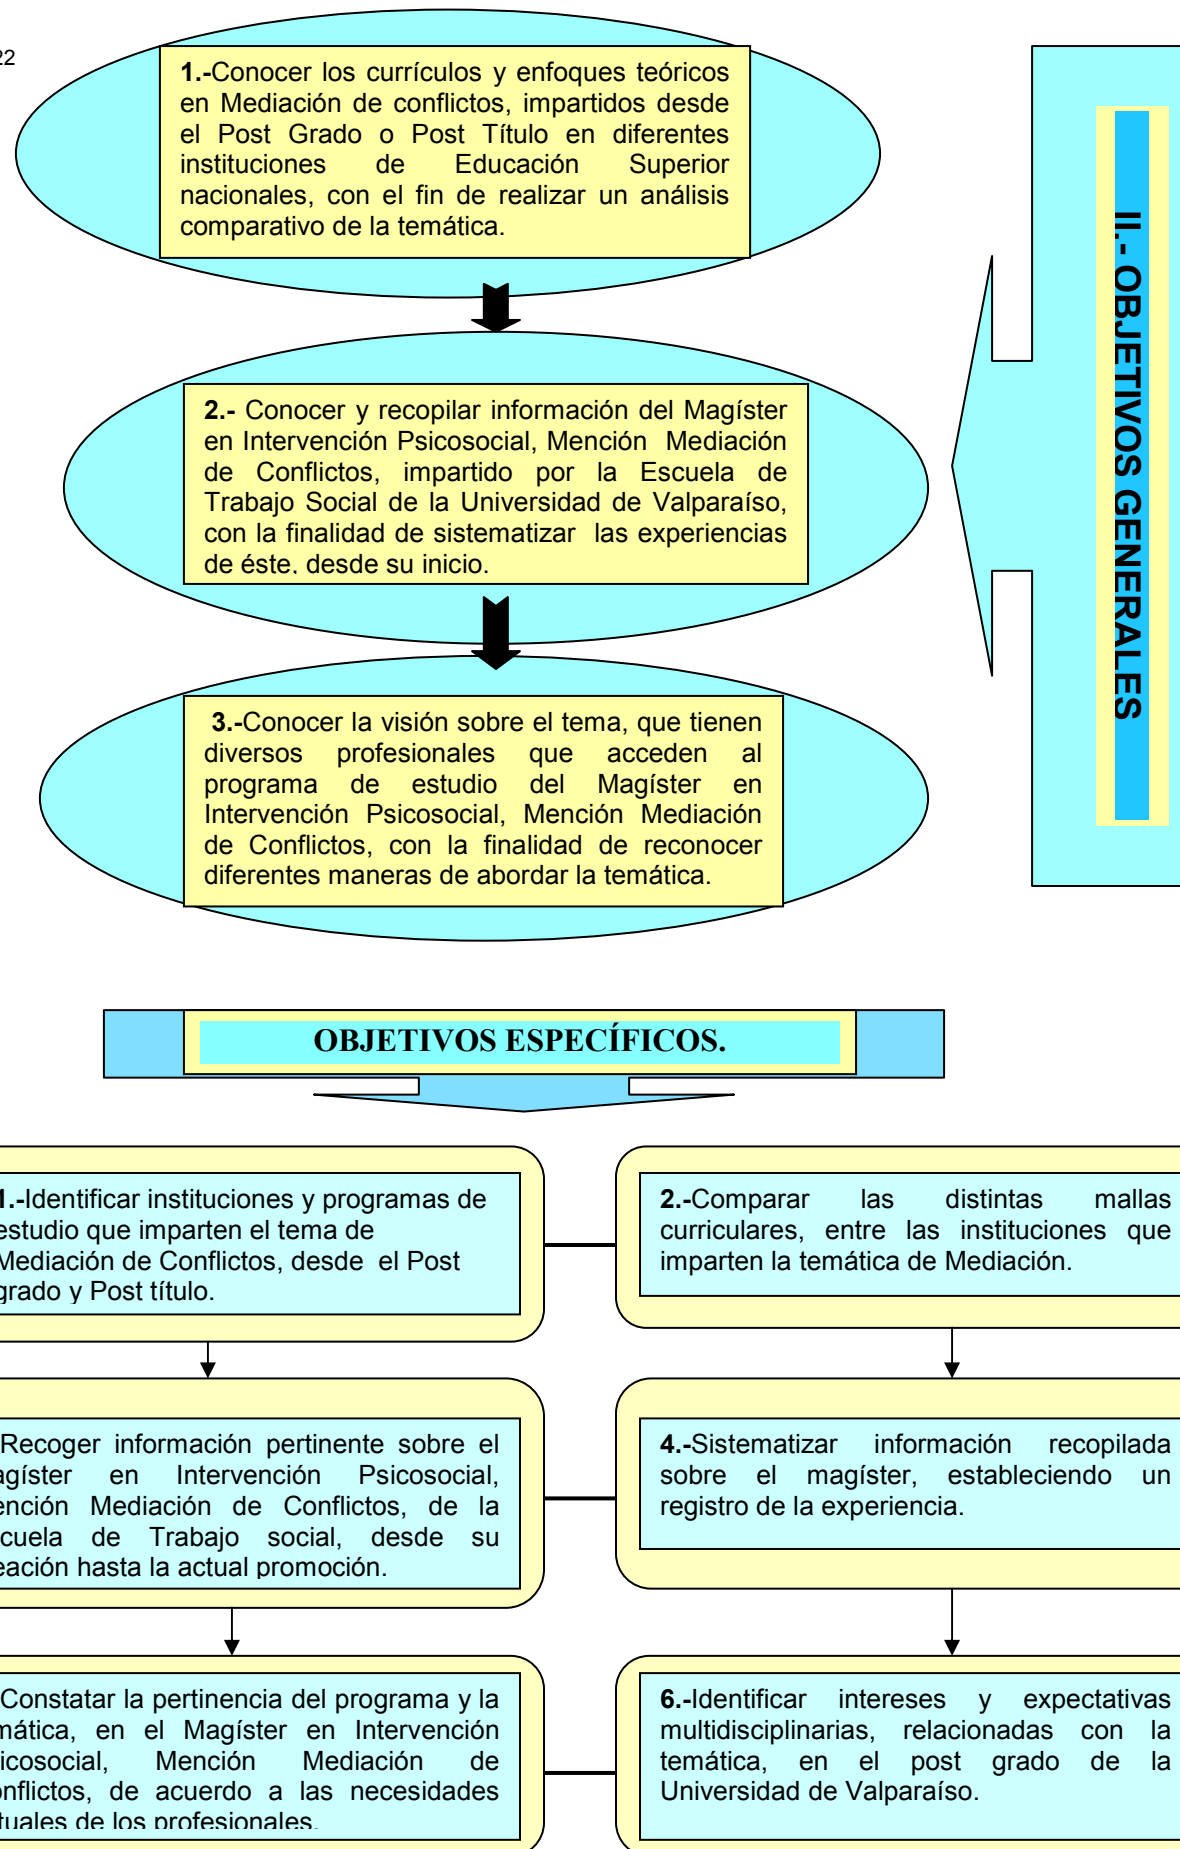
22

1.-Conocer los currículos y enfoques teóricos en Mediación de conflictos, impartidos desde el Post Grado o Post Título en diferentes instituciones de Educación Superior nacionales, con el fin de realizar un análisis comparativo de la temática.

2.- Conocer y recopilar información del Magíster en Intervención Psicosocial, Mención Mediación de Conflictos, impartido por la Escuela de Trabajo Social de la Universidad de Valparaíso, con la finalidad de sistematizar las experiencias de éste, desde su inicio.

3.-Conocer la visión sobre el tema, que tienen diversos profesionales que acceden al programa de estudio del Magíster en Intervención Psicosocial, Mención Mediación de Conflictos, con la finalidad de reconocer diferentes maneras de abordar la temática.

II.- OBJETIVOS GENERALES

OBJETIVOS ESPECÍFICOS.

1.-Identificar instituciones y programas de estudio que imparten el tema de Mediación de Conflictos, desde el Post grado y Post título.

2.-Comparar las distintas mallas curriculares, entre las instituciones que imparten la temática de Mediación.

Recoger información pertinente sobre el agíster en Intervención Psicosocial, ención Mediación de Conflictos, de la cuela de Trabajo social, desde su eación hasta la actual promoción.

4.-Sistematizar información recopilada sobre el magíster, estableciendo un registro de la experiencia.

Constatar la pertinencia del programa y la mática, en el Magíster en Intervención icosocial, Mención Mediación de nflictos, de acuerdo a las necesidades tuales de los profesionales.

6.-Identificar intereses y expectativas multidisciplinarias, relacionadas con la temática, en el post grado de la Universidad de Valparaíso.